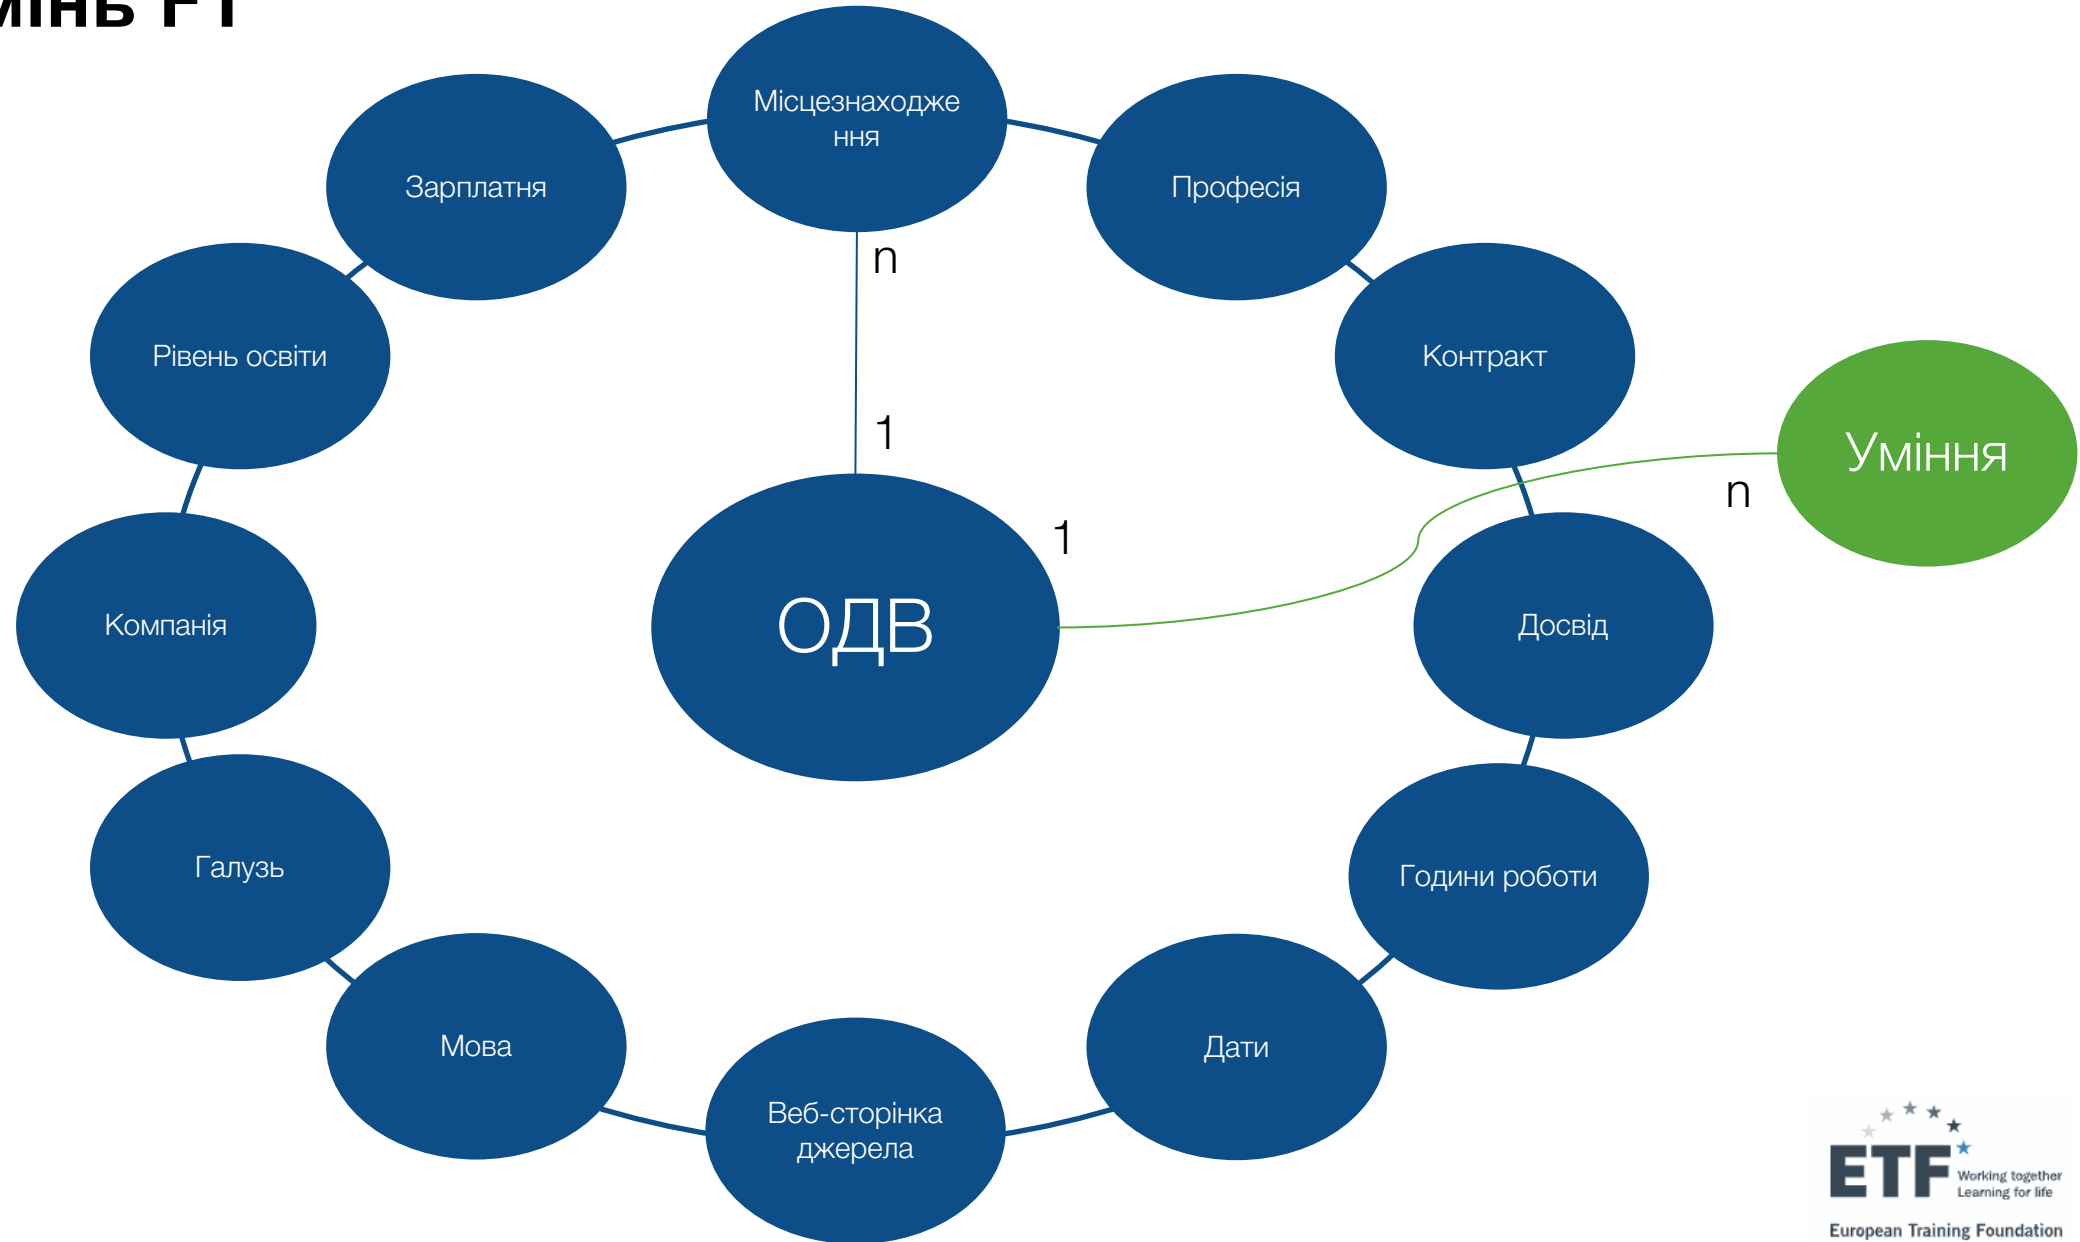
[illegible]мінь Р1

Місцезнаходження

Зарплатня

Професія

Рівень освіти

Контракт

n

1

Уміння

n

1

Компанія

ОДВ

Досвід

Галузь

Години роботи

Мова

Дати

Веб-сторінка джерела

ETF Working together Learning for life
European Training Foundation